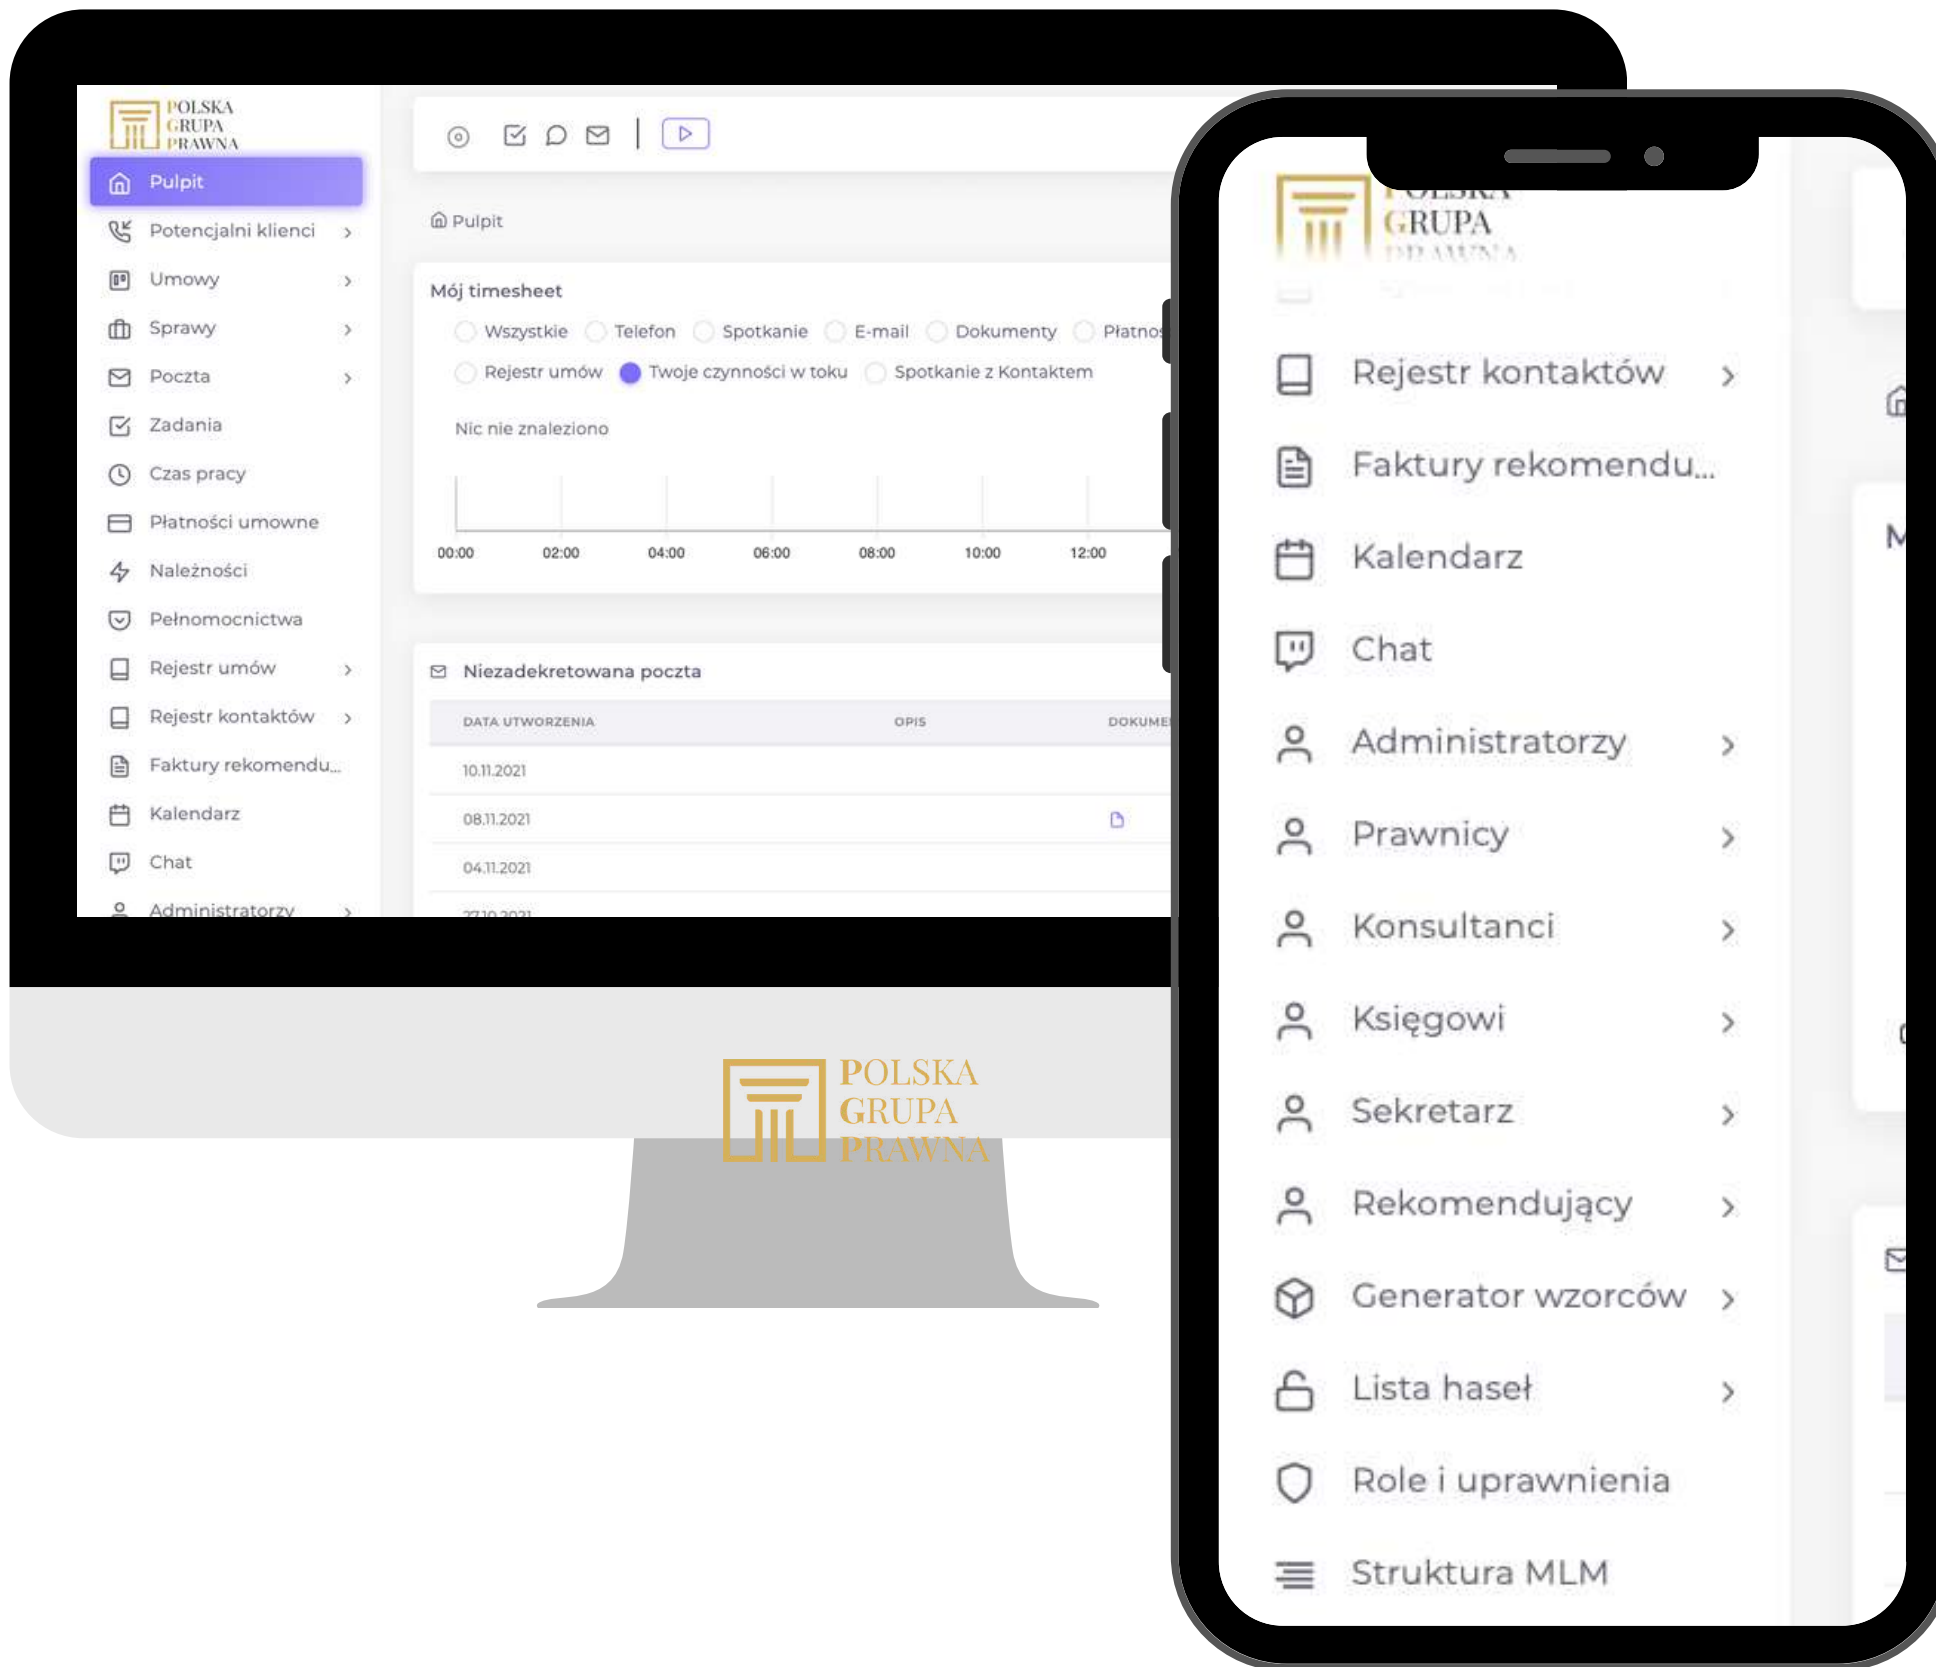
POLSKA GRUPA PRAWNA

Pulpit
Potencjalni klienci
Umowy
Sprawy
Poczta
Zadania
Czas pracy
Płatności umowne
Należności
Pełnomocnictwa
Rejestr umów
Rejestr kontaktów
Faktury rekomendu...
Kalendarz
Chat
Administratorzy

Pulpit

Mój timesheet
Wszystkie Telefon Spotkanie E-mail Dokumenty Płatnoś
Rejestr umów Twoje czynności w toku Spotkanie z Kontaktem

Nic nie znaleziono

00:00 02:00 04:00 06:00 08:00 10:00 12:00

Niezadekretowana poczta

| DATA UTWORZENIA | OPIS | DOKUME |
|---|---|---|
| 10.11.2021 | | |
| 08.11.2021 | | |
| 04.11.2021 | | |
| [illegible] | | |

POLSKA GRUPA PRAWNA

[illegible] GRUPA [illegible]

Rejestr kontaktów
Faktury rekomendu...
Kalendarz
Chat
Administratorzy
Prawnicy
Konsultanci
Księgowi
Sekretarz
Rekomendujący
Generator wzorców
Lista haseł
Role i uprawnienia
Struktura MLM